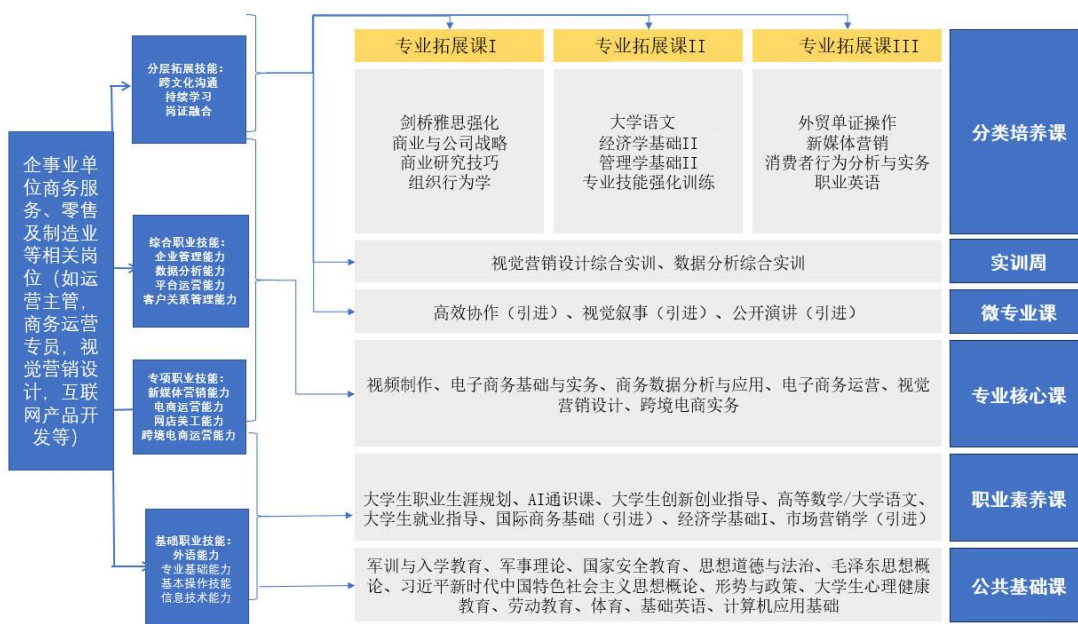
企事业单位商务服务、零售及制造业等相关岗位（如运营主管，商务运营专员，视觉营销设计，互联网产品开发等）

分层拓展技能：
跨文化沟通
持续学习
岗证融合

综合职业技能：
企业管理能力
数据分析能力
平台运营能力
客户关系管理能力

专项职业技能：
新媒体营销能力
电商运营能力
网店美工能力
跨境电商运营能力

基础职业技能：
外语能力
专业基础能力
基本操作技能
信息技术能力

| 专业拓展课I | 专业拓展课II | 专业拓展课III |
|---|---|---|
| 剑桥雅思强化<br>商业与公司战略<br>商业研究技巧<br>组织行为学 | 大学语文<br>经济学基础II<br>管理学基础II<br>专业技能强化训练 | 外贸单证操作<br>新媒体营销<br>消费者行为分析与实务<br>职业英语 |

分类培养课

视觉营销设计综合实训、数据分析综合实训

实训周

高效协作（引进）、视觉叙事（引进）、公开演讲（引进）

微专业课

视频制作、电子商务基础与实务、商务数据分析与应用、电子商务运营、视觉营销设计、跨境电商实务

专业核心课

大学生职业生涯规划、AI通识课、大学生创新创业指导、高等数学/大学语文、大学生就业指导、国际商务基础（引进）、经济学基础I、市场营销学（引进）

职业素养课

军训与入学教育、军事理论、国家安全教育、思想道德与法治、毛泽东思想概论、习近平新时代中国特色社会主义思想概论、形势与政策、大学生心理健康教育、劳动教育、体育、基础英语、计算机应用基础

公共基础课